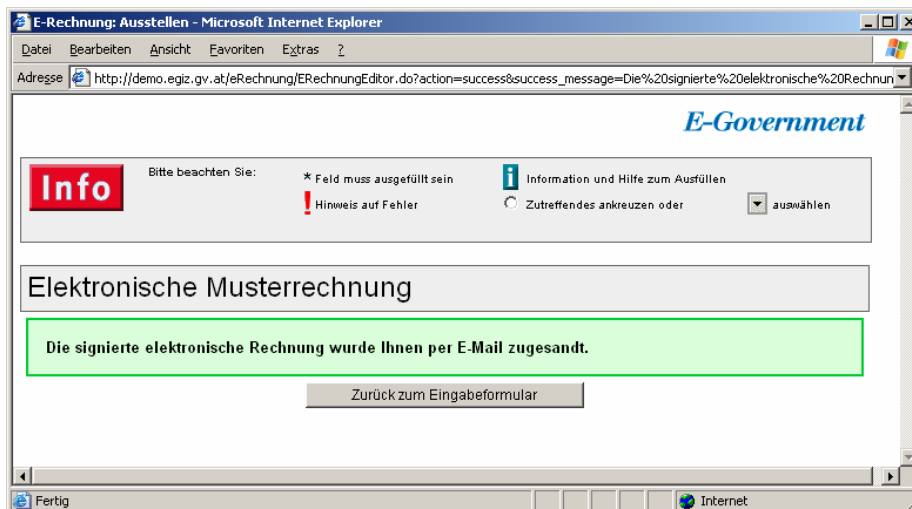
E-Rechnung: Ausstellen - Microsoft Internet Explorer

Datei Bearbeiten Ansicht Favoriten Extras ?

Adresse http://demo.egiz.gv.at/eRechnung/ERechnungEditor.do?action=success&success_message=Die%20signierte%20elektronische%20Rechnun

E-Government

Info

Bitte beachten Sie:

* Feld muss ausgefüllt sein

! Hinweis auf Fehler

i Information und Hilfe zum Ausfüllen

Zutreffendes ankreuzen oder auswählen

Elektronische Musterrechnung

Die signierte elektronische Rechnung wurde Ihnen per E-Mail zugesandt.

Zurück zum Eingabeformular

Fertig

Internet